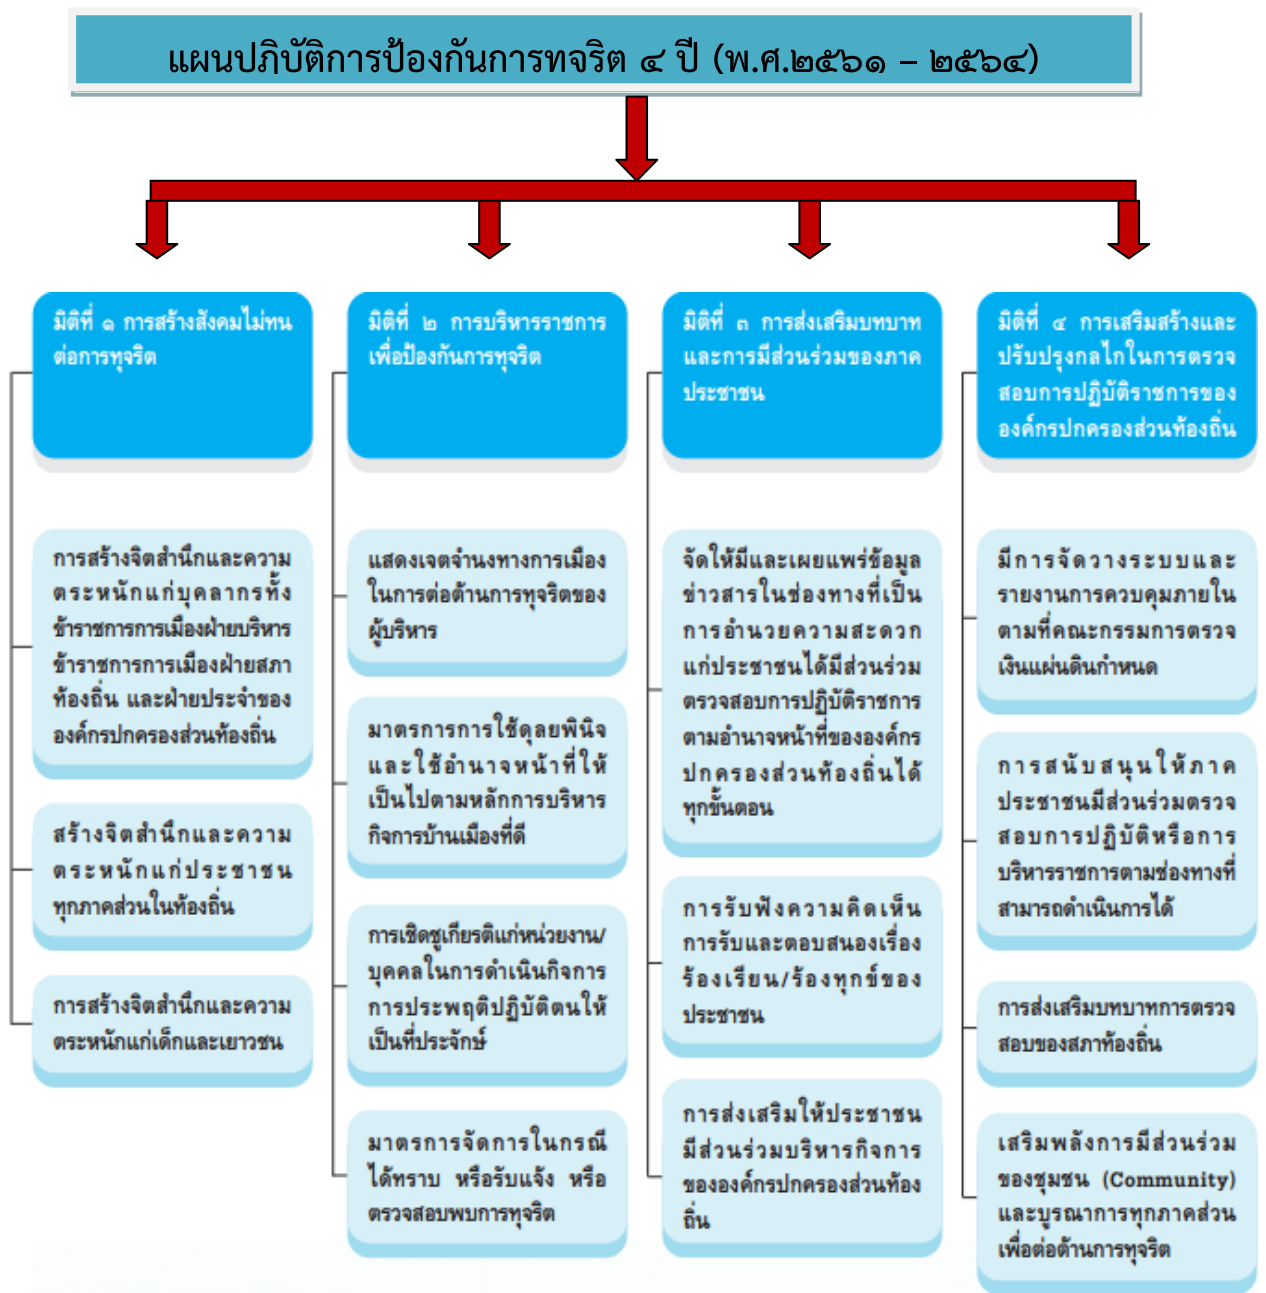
แผนปฏิบัติการป้องกันการทจริต ๔ ปี (พ.ศ.๒๕๖๑ – ๒๕๖๔)

มิติที่ ๑ การสร้างสังคมไม่ทนต่อการทุจริต

การสร้างจิตสำนึกและความตระหนักแก่บุคลากรทั้งข้าราชการการเมืองฝ่ายบริหาร ข้าราชการการเมืองฝ่ายสภาท้องถิ่น และฝ่ายประจำขององค์กรปกครองส่วนท้องถิ่น

สร้างจิตสำนึกและความตระหนักแก่ประชาชนทุกภาคส่วนในท้องถิ่น

การสร้างจิตสำนึกและความตระหนักแก่เด็กและเยาวชน

มิติที่ ๒ การบริหารราชการเพื่อป้องกันการทุจริต

แสดงเจตจำนงทางการเมืองในการต่อต้านการทุจริตของผู้บริหาร

มาตรการการใช้ดุลยพินิจและใช้อำนาจหน้าที่ให้เป็นไปตามหลักการบริหารกิจการบ้านเมืองที่ดี

การเชิดชูเกียรติแก่หน่วยงาน/บุคคลในการดำเนินกิจการ การประพฤติปฏิบัติตนให้เป็นที่ประจักษ์

มาตรการจัดการในกรณีได้ทราบ หรือรับแจ้ง หรือตรวจสอบพบการทุจริต

มิติที่ ๓ การส่งเสริมบทบาทและการมีส่วนร่วมของภาคประชาชน

จัดให้มีและเผยแพร่ข้อมูลข่าวสารในช่องทางที่เป็นการอำนวยความสะดวกแก่ประชาชนได้มีส่วนร่วมตรวจสอบการปฏิบัติราชการตามอำนาจหน้าที่ขององค์กรปกครองส่วนท้องถิ่นได้ทุกขั้นตอน

การรับฟังความคิดเห็น การรับและตอบสนองเรื่องร้องเรียน/ร้องทุกข์ของประชาชน

การส่งเสริมให้ประชาชนมีส่วนร่วมบริหารกิจการขององค์กรปกครองส่วนท้องถิ่น

มิติที่ ๔ การเสริมสร้างและปรับปรุงกลไกในการตรวจสอบการปฏิบัติราชการขององค์กรปกครองส่วนท้องถิ่น

มีการจัดวางระบบและรายงานการควบคุมภายในตามที่คณะกรรมการตรวจเงินแผ่นดินกำหนด

การสนับสนุนให้ภาคประชาชนมีส่วนร่วมตรวจสอบการปฏิบัติหรือการบริหารราชการตามช่องทางที่สามารถดำเนินการได้

การส่งเสริมบทบาทการตรวจสอบของสภาท้องถิ่น

เสริมพลังการมีส่วนร่วมของชุมชน (Community) และบูรณาการทุกภาคส่วนเพื่อต่อต้านการทุจริต